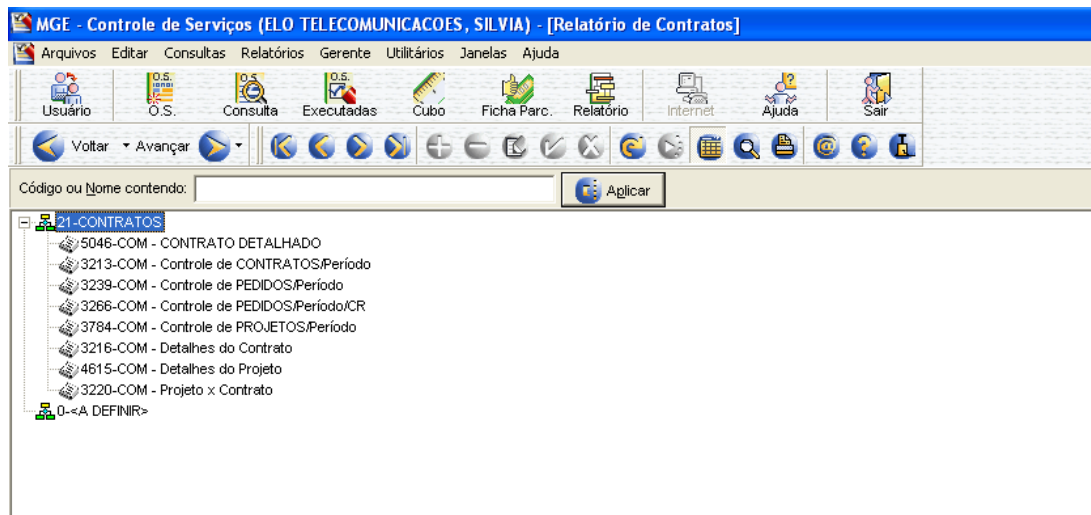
MGE - Controle de Serviços (ELO TELECOMUNICACOES, SILVIA) - [Relatório de Contratos]

Arquivos Editar Consultas Relatórios Gerente Utilitários Janelas Ajuda

Usuário O.S. Consulta Executadas Cubo Ficha Parc. Relatório Internet Ajuda Sair

Voltar Avançar

Código ou Nome contendo: Aplicar

21-CONTRATOS
5046-COM - CONTRATO DETALHADO
3213-COM - Controle de CONTRATOS/Período
3239-COM - Controle de PEDIDOS/Período
3266-COM - Controle de PEDIDOS/Período/CR
3784-COM - Controle de PROJETOS/Período
3216-COM - Detalhes do Contrato
4615-COM - Detalhes do Projeto
3220-COM - Projeto x Contrato
0-<A DEFINIR>